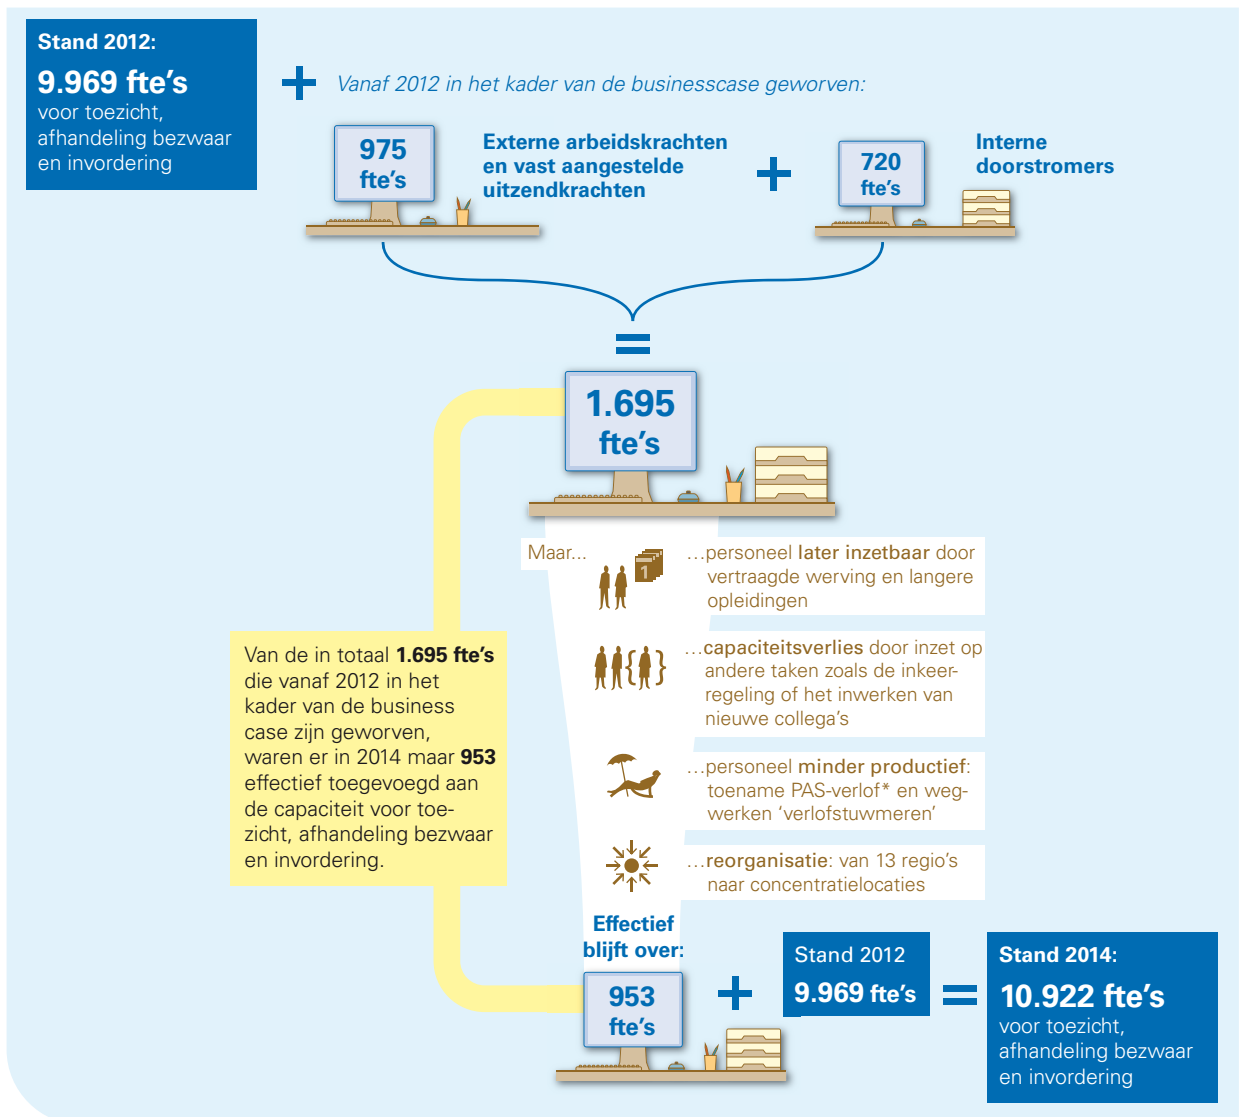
Stand 2012:
9.969 fte’s
voor toezicht, afhandeling bezwaar en invordering

+ Vanaf 2012 in het kader van de businesscase geworven:

975 fte’s

Externe arbeidskrachten en vast aangestelde uitzendkrachten

+

720 fte’s

Interne doorstromers

=

1.695 fte’s

Maar...

...personeel later inzetbaar door vertraagde werving en langere opleidingen

1

...capaciteitsverlies door inzet op andere taken zoals de inkeerregeling of het inwerken van nieuwe collega’s

...personeel minder productief: toename PAS-verlof* en wegwerken ‘verlofstuwmeren’

...reorganisatie: van 13 regio’s naar concentratielocaties

Van de in totaal 1.695 fte’s die vanaf 2012 in het kader van de business case zijn geworven, waren er in 2014 maar 953 effectief toegevoegd aan de capaciteit voor toezicht, afhandeling bezwaar en invordering.

Effectief blijft over:

953 fte’s

+

Stand 2012
9.969 fte’s

=

Stand 2014:
10.922 fte’s
voor toezicht, afhandeling bezwaar en invordering